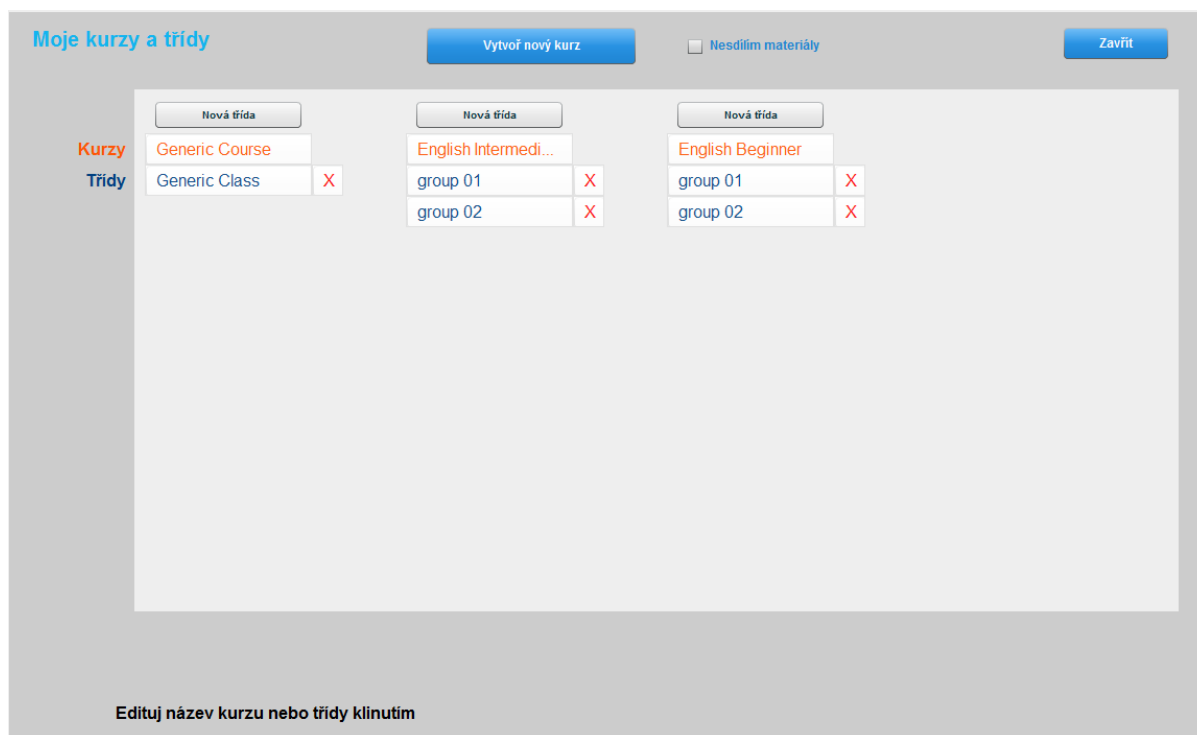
Moje kurzy a třídy

Vytvoř nový kurz

Nesdílím materiály

Zavřít

Nová třída

Nová třída

Nová třída

Kurzy

Třídy

Generic Course

Generic Class X

English Intermedi...

group 01 X

group 02 X

English Beginner

group 01 X

group 02 X

Edituj název kurzu nebo třídy klinutím